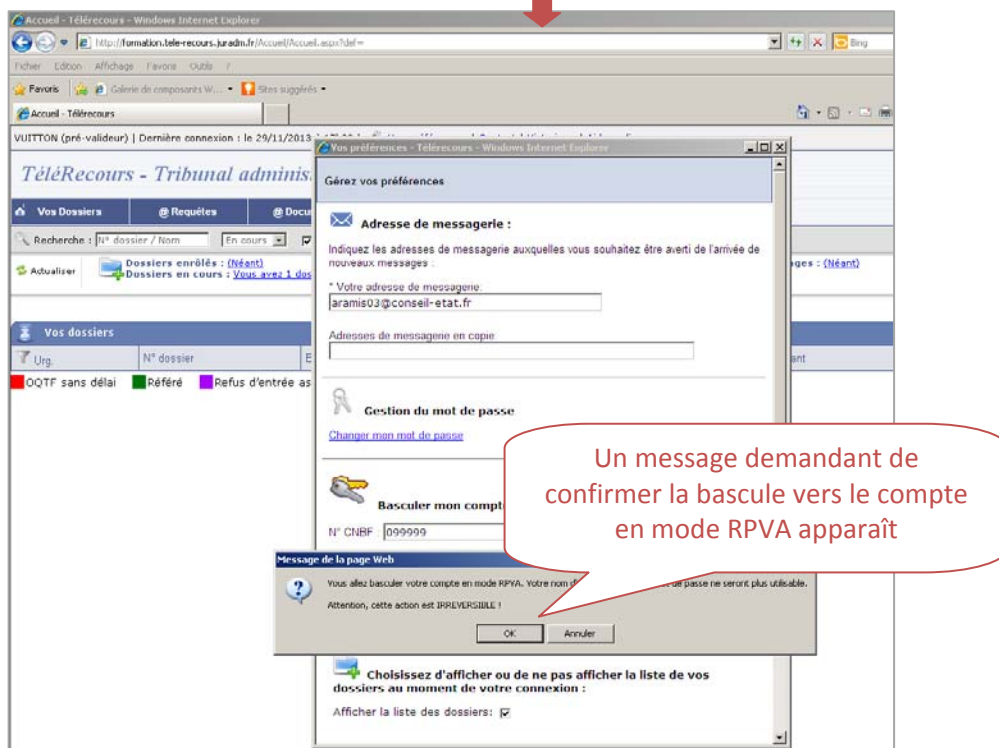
Accueil - Télérecours - Windows Internet Explorer

http://formation.tele-recours.juradm.fr/Accueil/Accueil.aspx?def=

Bing

Fichier Edition Affichage Favoris Outils ?

Favoris Galerie de composants W... Sites suggérés

Accueil - Télérecours

VUITTON (pré-valideur) | Dernière connexion : le 29/11/2013 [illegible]

TéléRecours - Tribunal adminis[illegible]

Vos Dossiers @ Requêtes @ Docu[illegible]

Recherche : N° dossier / Nom En cours

Actualiser Dossiers enrôlés : (Néant) Dossiers en cours : Vous avez 1 dos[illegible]

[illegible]ges : (Néant)

Vos dossiers

Urg. N° dossier E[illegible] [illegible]ant

OQTF sans délai Référé Refus d'entrée as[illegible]

Vos préférences - Télérecours - Windows Internet Explorer

Gérez vos préférences

Adresse de messagerie :

Indiquez les adresses de messagerie auxquelles vous souhaitez être averti de l'arrivée de nouveaux messages :

* Votre adresse de messagerie
aramis03@conseil-etat.fr

Adresses de messagerie en copie

Gestion du mot de passe

Changer mon mot de passe

Basculer mon compt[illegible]

N° CNBF 099999

Message de la page Web

Vous allez basculer votre compte en mode RPVA. Votre nom d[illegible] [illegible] de passe ne seront plus utilisable.

Attention, cette action est IRREVERSIBLE !

OK Annuler

Choisissez d'afficher ou de ne pas afficher la liste de vos dossiers au moment de votre connexion :

Afficher la liste des dossiers:

Un message demandant de confirmer la bascule vers le compte en mode RPVA apparaît